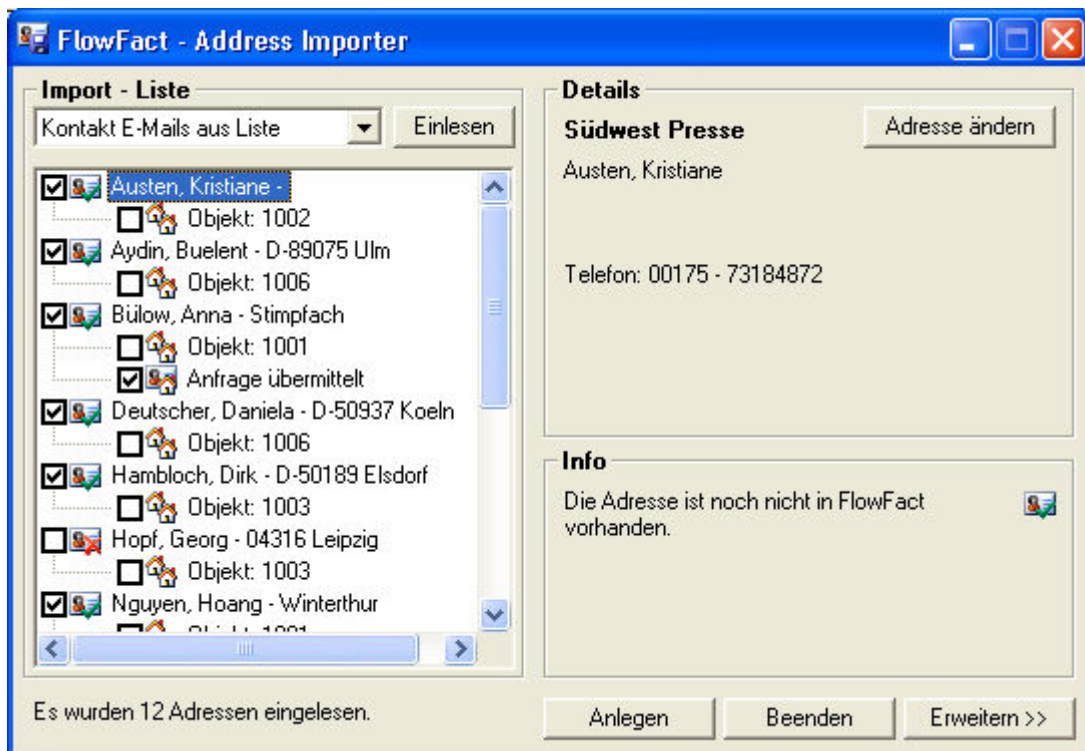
FlowFact - Address Importer

Import - Liste

Kontakt E-Mails aus Liste

Einlesen

Austen, Kristiane -
Objekt: 1002
Aydin, Buelent - D-89075 Ulm
Objekt: 1006
Bülow, Anna - Stimpfach
Objekt: 1001
Anfrage übermittelt
Deutscher, Daniela - D-50937 Koeln
Objekt: 1006
Hambloch, Dirk - D-50189 Elsdorf
Objekt: 1003
Hopf, Georg - 04316 Leipzig
Objekt: 1003
Nguyen, Hoang - Winterthur
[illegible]

Details

Südwest Presse

Adresse ändern

Austen, Kristiane

Telefon: 00175 - 73184872

Info

Die Adresse ist noch nicht in FlowFact vorhanden.

Es wurden 12 Adressen eingelesen.

Anlegen

Beenden

Erweitern >>